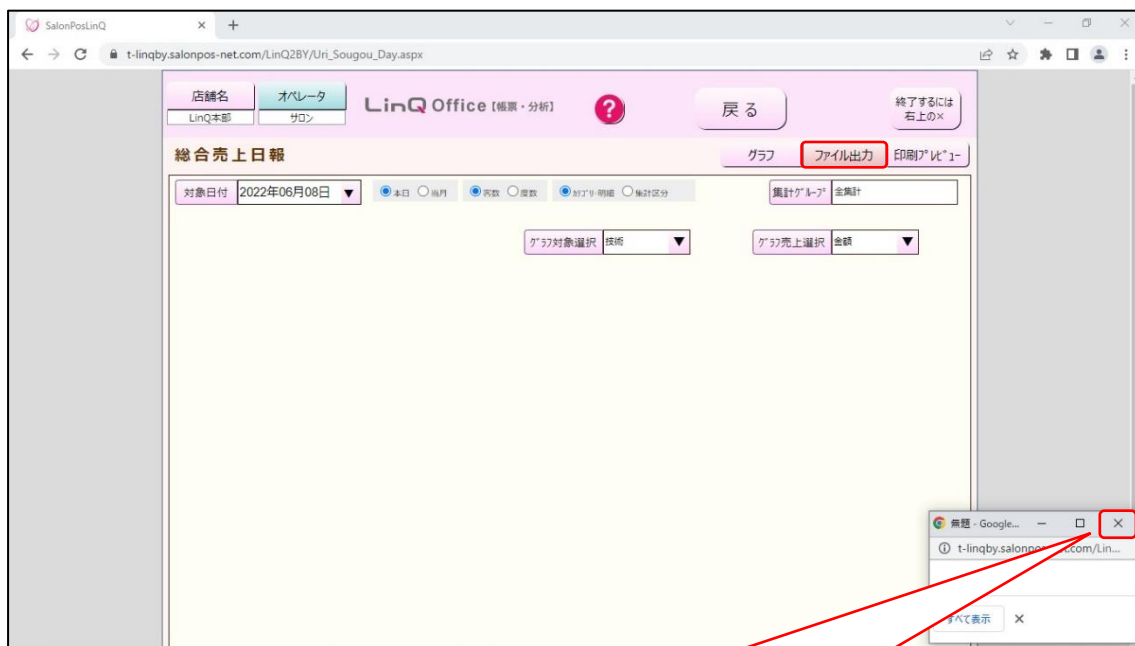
SalonPosLinQ

t-linqby.salonpos-net.com/LinQ2BY/Uri_Sougou_Day.aspx

店舗名
LinQ本部
オペレータ
サロン
LinQ Office【帳票・分析】
?
戻る
終了するには右上の×

総合売上日報
グラフ
ファイル出力
印刷プレビュー

対象日付 2022年06月08日
本日 当月
客数 度数
カテゴリ-明細 集計区分
集計グループ 全集計

グラフ対象選択 技術
グラフ売上選択 金額

無題 - Google...
t-linqby.salonpos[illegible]com/Lin...
すべて表示